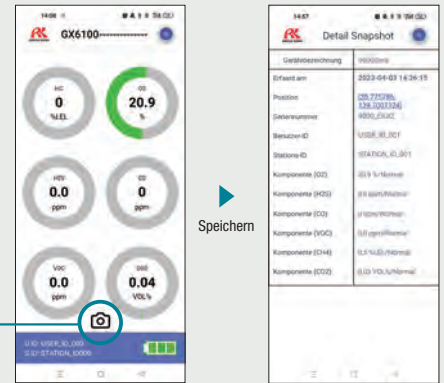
14:06

GX6100

HC
0
%LEL

O2
20.9
%

H2S
0.0
ppm

CO
0
ppm

VOC
0.0
ppm

CO2
0.04
VOL%

U.ID: USER_ID_000
S.ID: STATION_ID000

Speichern

14:07

Detail Snapshot

| Gerätebezeichnung | 9600000 |
|---|---|
| Erfasst am | 2023-04-03 14:36:15 |
| Position | [35.771795, 139.707124] |
| Seriennummer | 9000_GX62 |
| Benutzer-ID | USER_ID_001 |
| Stations-ID | STATION_ID_001 |
| Komponente (O2) | 20.9 %/Normal |
| Komponente (H2S) | 0.0 ppm/Normal |
| Komponente (CO) | 0 ppm/Normal |
| Komponente (VOC) | 0.0 ppm/Normal |
| Komponente (CH4) | 0.5 %LEL/Normal |
| Komponente (CO2) | 0.03 VOL%/Normal |